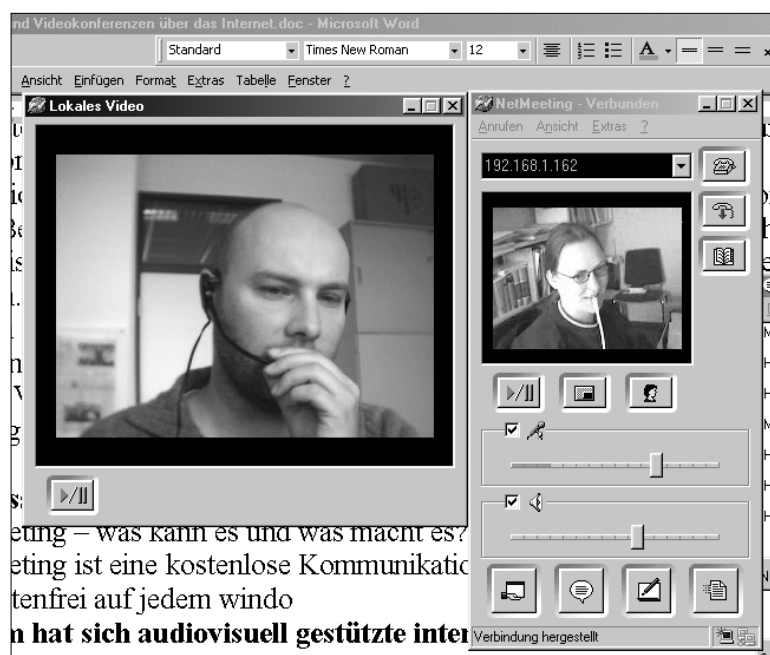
nd Videokonferenzen über das Internet.doc - Microsoft Word

Standard
Times New Roman
12

Ansicht Einfügen Format Extras Tabelle Fenster ?

Lokales Video

NetMeeting - Verbunden

Anrufen Ansicht Extras ?

192.168.1.162

eting – was kann es und was macht es?
eting ist eine kostenlose Kommunikatic
tenfrei auf jedem windo
n hat sich audiovisuell gestützte inter

Verbindung hergestellt